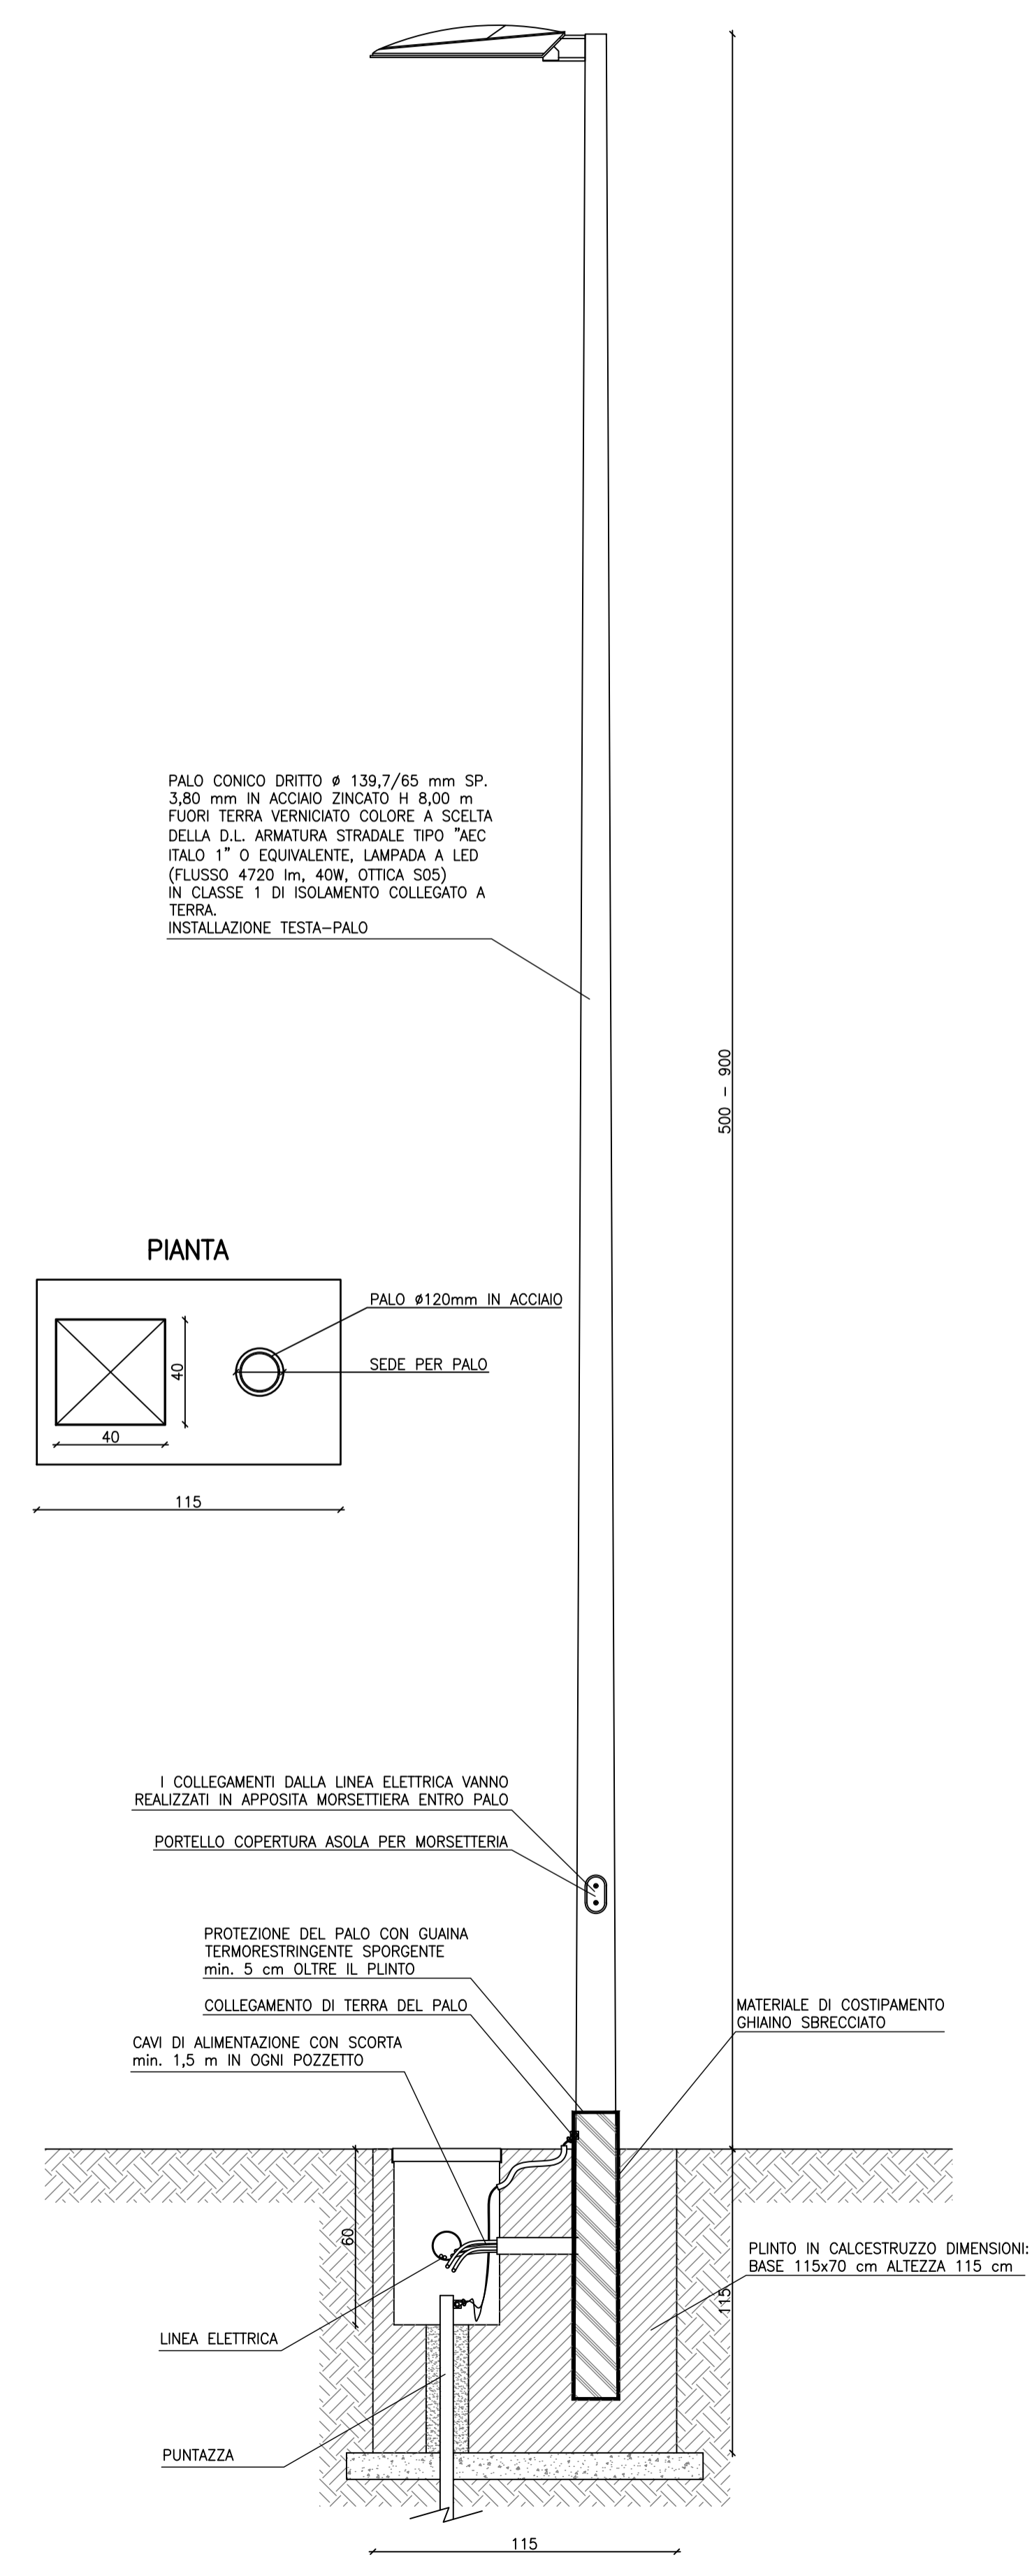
PALO CONICO DRITTO ø 139,7/65 mm SP. 3,80 mm IN ACCIAIO ZINCATO H 8,00 m FUORI TERRA VERNICIATO COLORE A SCELTA DELLA D.L. ARMATURA STRADALE TIPO "AEC ITALO 1" O EQUIVALENTE, LAMPADA A LED (FLUSSO 4720 lm, 40W, OTTICA S05) IN CLASSE 1 DI ISOLAMENTO COLLEGATO A TERRA.
INSTALLAZIONE TESTA–PALO

500 - 900

PIANTA

PALO ø120mm IN ACCIAIO

SEDE PER PALO

40

40

115

I COLLEGAMENTI DALLA LINEA ELETTRICA VANNO REALIZZATI IN APPOSITA MORSETTIERA ENTRO PALO

PORTELLO COPERTURA ASOLA PER MORSETTERIA

PROTEZIONE DEL PALO CON GUAINA TERMORESTRINGENTE SPORGENTE min. 5 cm OLTRE IL PLINTO

COLLEGAMENTO DI TERRA DEL PALO

CAVI DI ALIMENTAZIONE CON SCORTA min. 1,5 m IN OGNI POZZETTO

MATERIALE DI COSTIPAMENTO GHIAINO SBRECCIATO

60

PLINTO IN CALCESTRUZZO DIMENSIONI: BASE 115x70 cm ALTEZZA 115 cm

115

LINEA ELETTRICA

PUNTAZZA

115